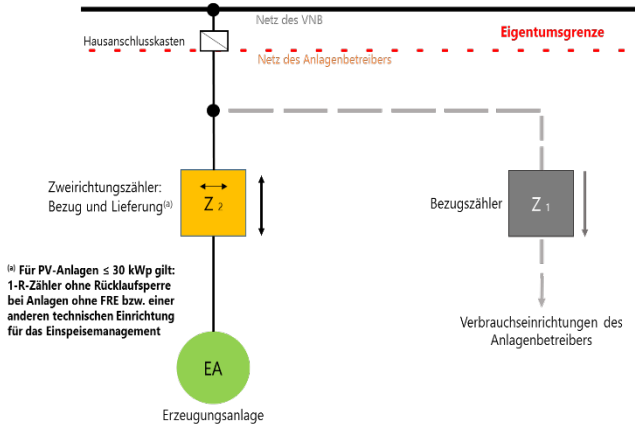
Netz des VNB

Hausanschlusskasten

Eigentumsgrenze

Netz des Anlagenbetreibers

Zweirichtungszähler: Bezug und Lieferung$^{(a)}$

$Z_2$

Bezugszähler

$Z_1$

$^{(a)}$ Für PV-Anlagen ≤ 30 kWp gilt: 1-R-Zähler ohne Rücklaufsperre bei Anlagen ohne FRE bzw. einer anderen technischen Einrichtung für das Einspeisemanagement

Verbrauchseinrichtungen des Anlagenbetreibers

EA

Erzeugungsanlage